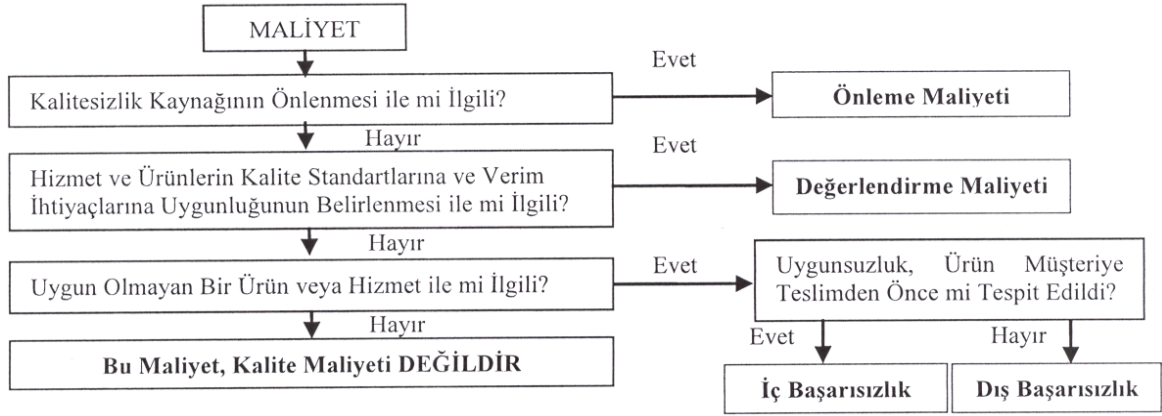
MALİYET

Kalitesizlik Kaynağının Önlenmesi ile mi İlgili?

Evet

Önleme Maliyeti

Hayır

Hizmet ve Ürünlerin Kalite Standartlarına ve Verim İhtiyaçlarına Uygunluğunun Belirlenmesi ile mi İlgili?

Evet

Değerlendirme Maliyeti

Hayır

Uygun Olmayan Bir Ürün veya Hizmet ile mi İlgili?

Evet

Uygunsuzluk, Ürün Müşteriye Teslimden Önce mi Tespit Edildi?

Hayır

Bu Maliyet, Kalite Maliyeti DEĞİLDİR

Evet

İç Başarısızlık

Hayır

Dış Başarısızlık